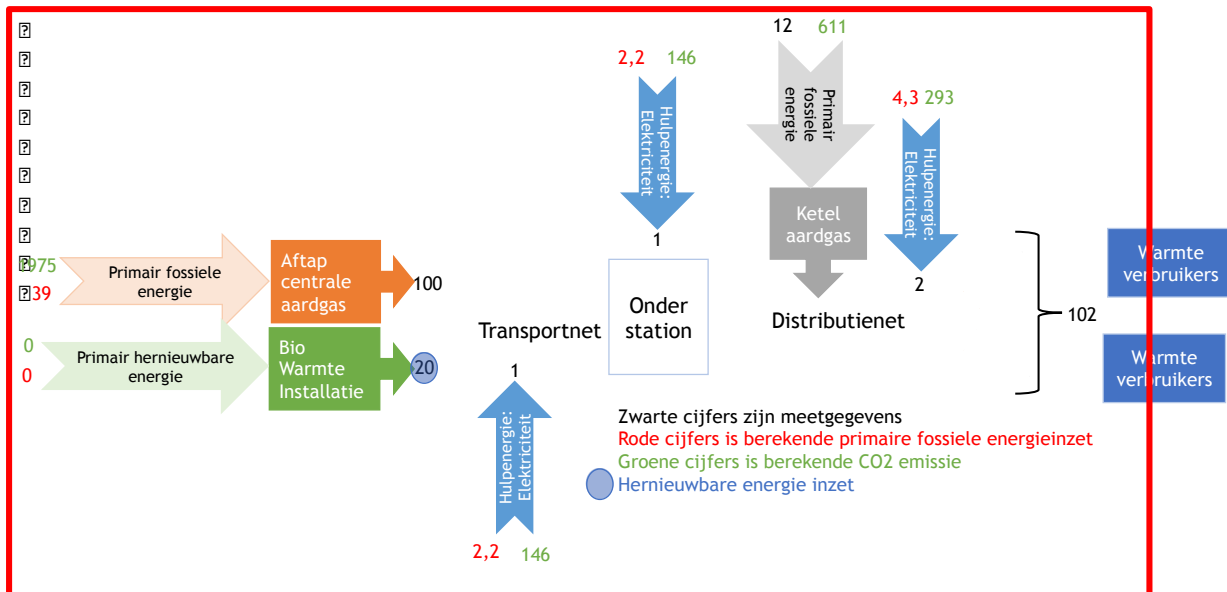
?
?
?
?
?
?
?
?
?975
?39

Primair fossiele energie

Aftap centrale aardgas

100

0
0

Primair hernieuwbare energie

Bio Warmte Installatie

20

2,2 146

Hulpenergie: Elektriciteit

1

Onder station

Transportnet

1

Hulpenergie: Elektriciteit

2,2 146

12 611

Primair fossiele energie

Ketel aardgas

Distributienet

4,3 293

Hulpenergie: Elektriciteit

2

102

Warmte verbruikers

Warmte verbruikers

Zwarte cijfers zijn meetgegevens
Rode cijfers is berekende primaire fossiele energieinzet
Groene cijfers is berekende CO2 emissie
Hernieuwbare energie inzet